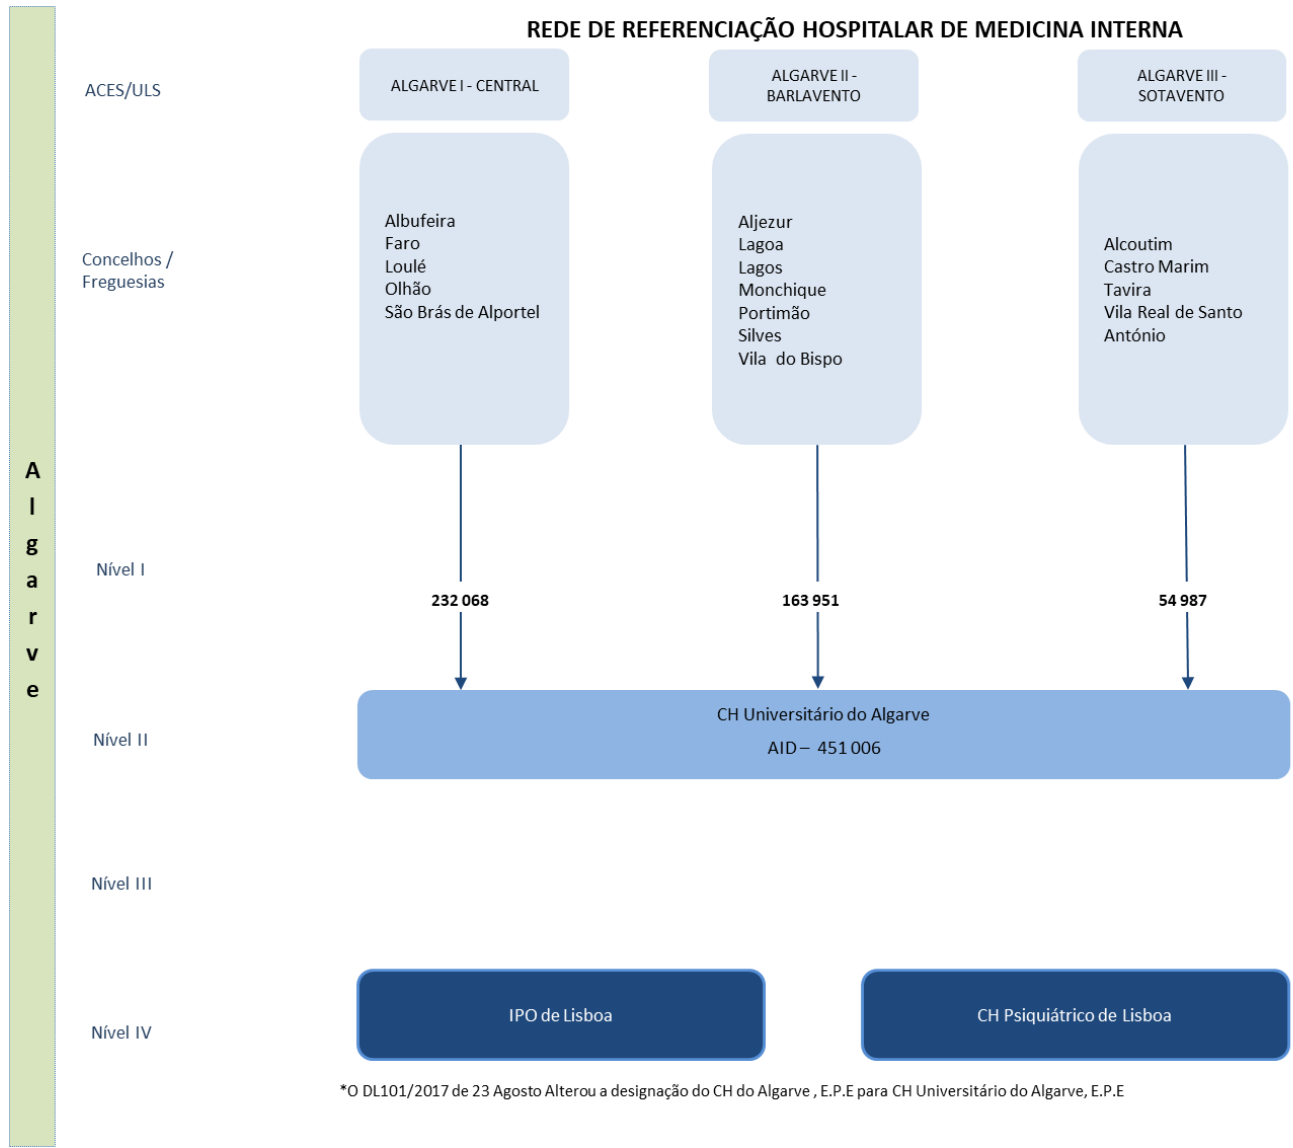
REDE DE REFERENCIAÇÃO HOSPITALAR DE MEDICINA INTERNA

Algarve

ACES/ULS

ALGARVE I - CENTRAL

ALGARVE II - BARLAVENTO

ALGARVE III - SOTAVENTO

Concelhos / Freguesias

Albufeira
Faro
Loulé
Olhão
São Brás de Alportel

Aljezur
Lagoa
Lagos
Monchique
Portimão
Silves
Vila do Bispo

Alcoutim
Castro Marim
Tavira
Vila Real de Santo António

Nível I

232 068

163 951

54 987

Nível II

CH Universitário do Algarve
AID – 451 006

Nível III

Nível IV

IPO de Lisboa

CH Psiquiátrico de Lisboa

*O DL101/2017 de 23 Agosto Alterou a designação do CH do Algarve , E.P.E para CH Universitário do Algarve, E.P.E